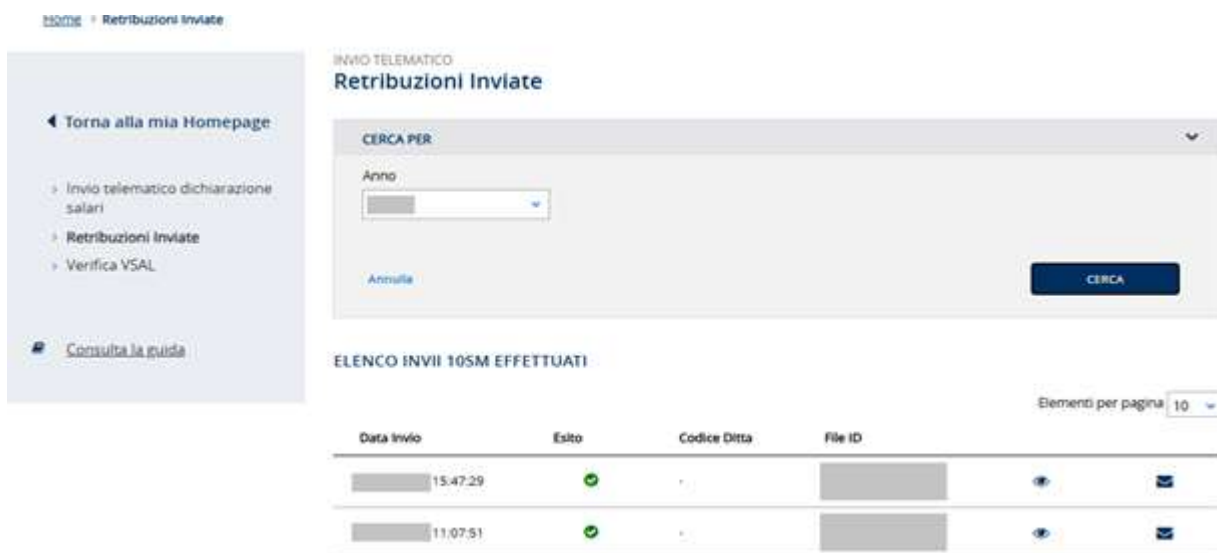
Home > Retribuzioni Inviate

◀ Torna alla mia Homepage

› Invio telematico dichiarazione salari
› Retribuzioni Inviate
› Verifica VSAL

Consulta la guida

INVIO TELEMATICO
Retribuzioni Inviate

CERCA PER

Anno

Annulla

CERCA

ELENCO INVII 10SM EFFETTUATI

Elementi per pagina 10

| Data Invio | Esito | Codice Ditta | File ID | | |
|---|---|---|---|---|---|
| 15:47:29 | | - | | | |
| 11:07:51 | | - | | | |